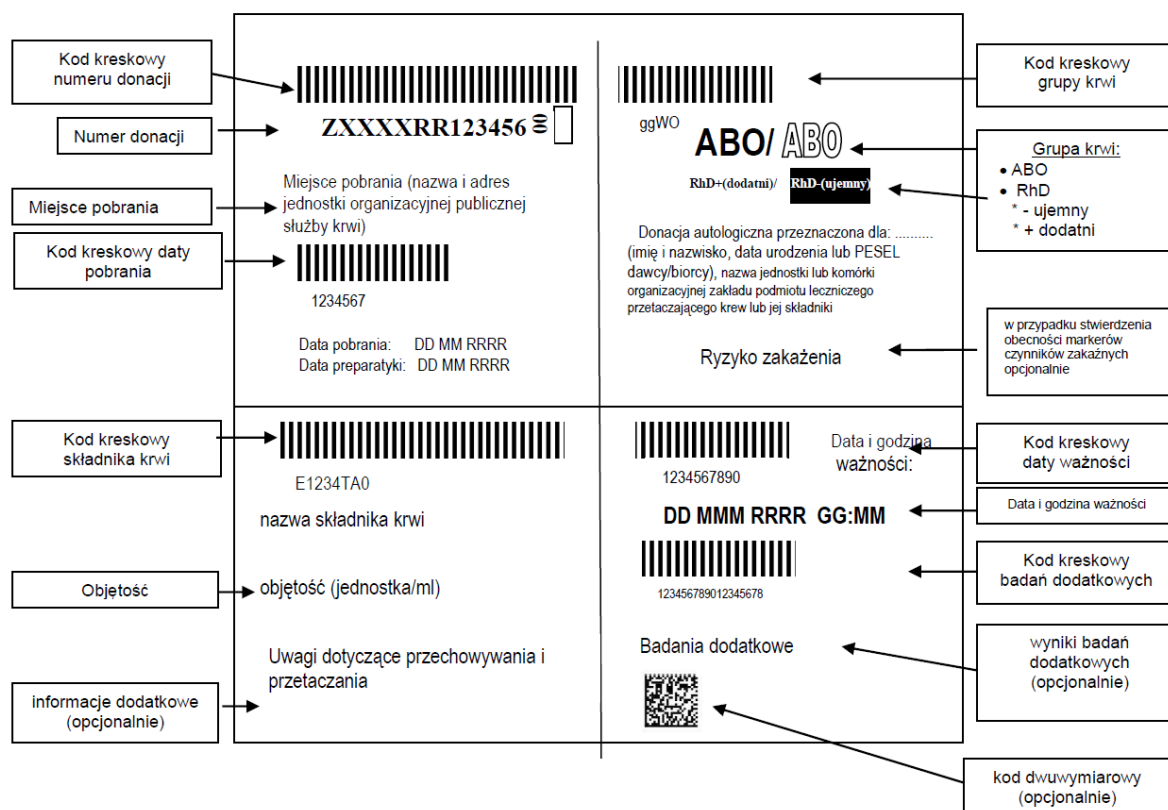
Kod kreskowy numeru donacji

Numer donacji

Miejsce pobrania

Kod kreskowy daty pobrania

ZXXXXRR123456 00

Miejsce pobrania (nazwa i adres jednostki organizacyjnej publicznej służby krwi)

1234567

Data pobrania: DD MM RRRR
Data preparatyki: DD MM RRRR

ggWO

ABO/ ABO

RhD+(dodatni)/ RhD-(ujemny)

Donacja autologiczna przeznaczona dla: .......... (imię i nazwisko, data urodzenia lub PESEL dawcy/biorcy), nazwa jednostki lub komórki organizacyjnej zakładu podmiotu leczniczego przetaczającego krew lub jej składniki

Ryzyko zakażenia

Kod kreskowy grupy krwi

Grupa krwi:
• ABO
• RhD
* - ujemny
* + dodatni

w przypadku stwierdzenia obecności markerów czynników zakaźnych opcjonalnie

Kod kreskowy składnika krwi

E1234TA0

nazwa składnika krwi

Objętość

objętość (jednostka/ml)

Uwagi dotyczące przechowywania i przetaczania

informacje dodatkowe (opcjonalnie)

1234567890

Data i godzina ważności:

DD MMM RRRR GG:MM

123456789012345678

Badania dodatkowe

Kod kreskowy daty ważności

Data i godzina ważności

Kod kreskowy badań dodatkowych

wyniki badań dodatkowych (opcjonalnie)

kod dwuwymiarowy (opcjonalnie)